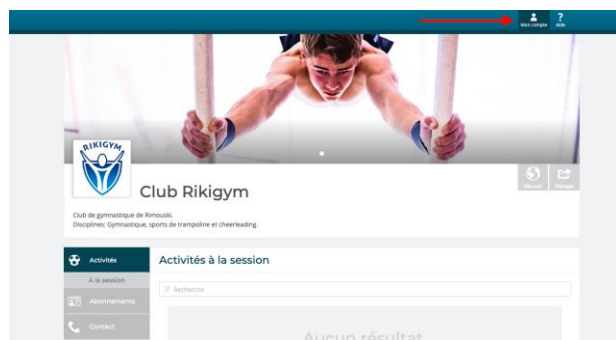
Mon compte
Aide

RIKIGYM

Club Rikigym

Site web
Partager

Club de gymnastique de Rimouski.
Disciplines: Gymnastique, sports de trampoline et cheerleading.

Activités
À la session
Abonnements
Contact

Activités à la session

Recherche

Aucun résultat